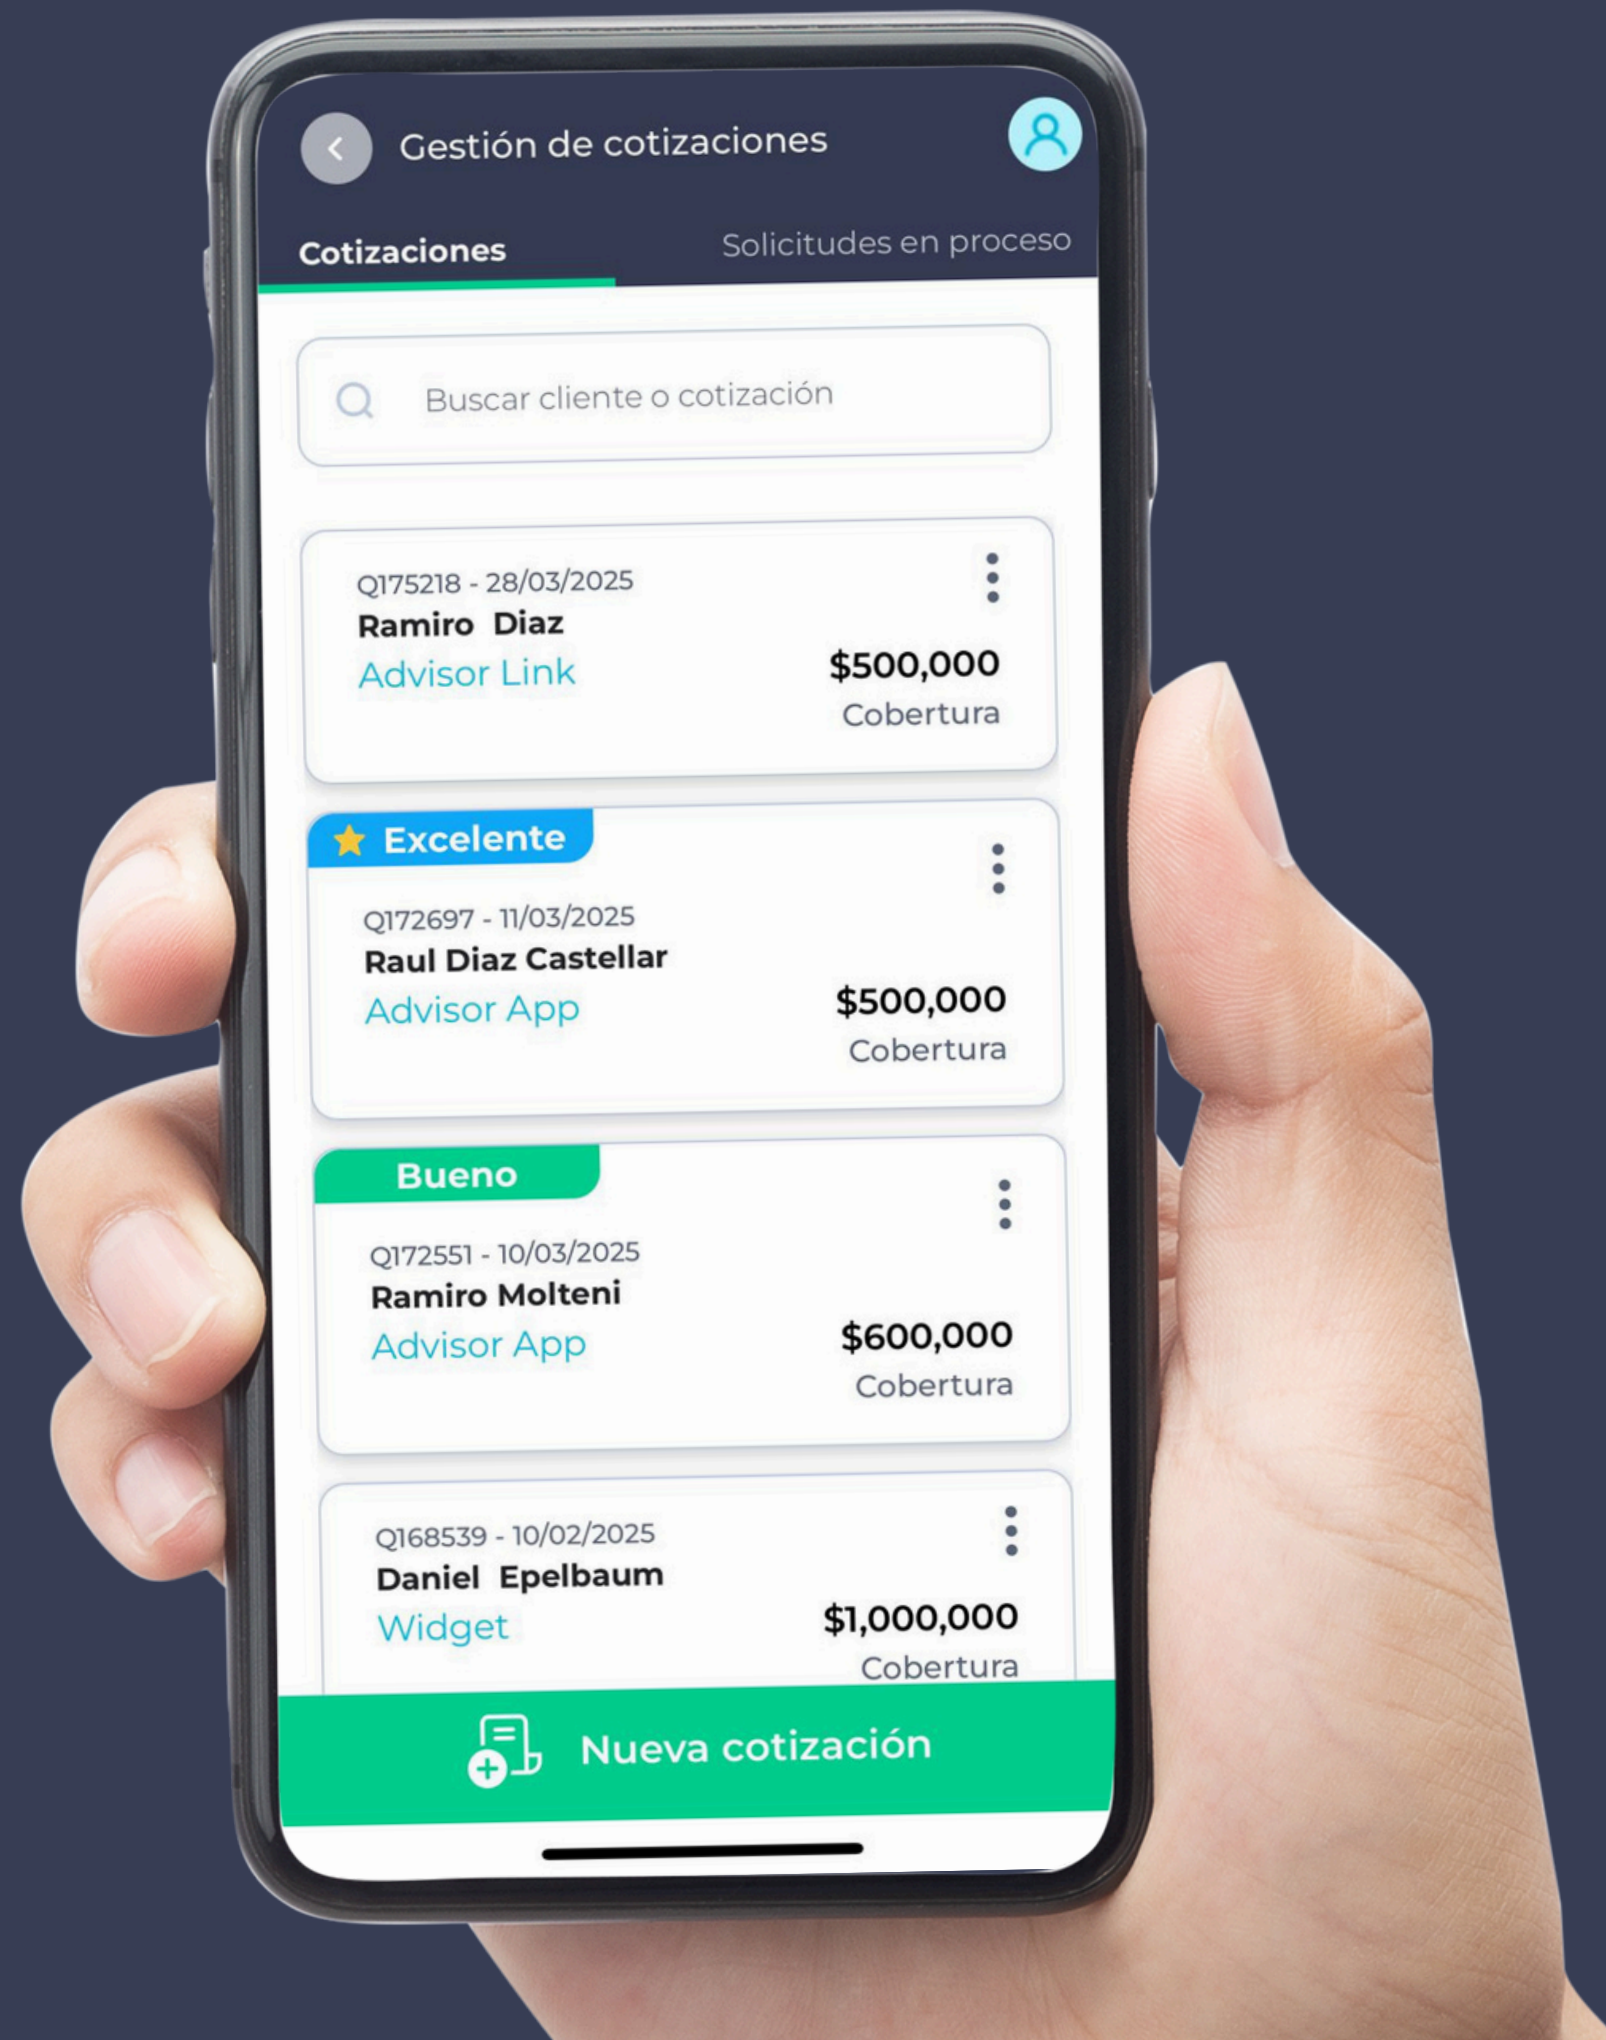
Gestión de cotizaciones

Cotizaciones

Solicitudes en proceso

Buscar cliente o cotización

Q175218 - 28/03/2025
Ramiro Diaz
Advisor Link
$500,000
Cobertura

Excelente
Q172697 - 11/03/2025
Raul Diaz Castellar
Advisor App
$500,000
Cobertura

Bueno
Q172551 - 10/03/2025
Ramiro Molteni
Advisor App
$600,000
Cobertura

Q168539 - 10/02/2025
Daniel Epelbaum
Widget
$1,000,000
Cobertura

Nueva cotización